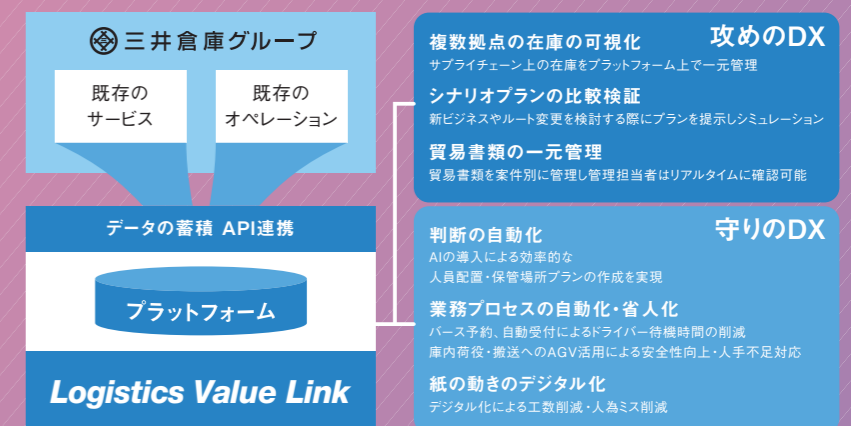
三井倉庫グループ

既存のサービス

既存のオペレーション

データの蓄積 API連携

プラットフォーム

Logistics Value Link

攻めのDX

複数拠点の在庫の可視化
サプライチェーン上の在庫をプラットフォーム上で一元管理

シナリオプランの比較検証
新ビジネスやルート変更を検討する際にプランを提示しシミュレーション

貿易書類の一元管理
貿易書類を案件別に管理し管理担当者はリアルタイムに確認可能

守りのDX

判断の自動化
AIの導入による効率的な人員配置・保管場所プランの作成を実現

業務プロセスの自動化・省人化
バース予約、自動受付によるドライバー待機時間の削減
庫内荷役・搬送へのAGV活用による安全性向上・人手不足対応

紙の動きのデジタル化
デジタル化による工数削減・人為ミス削減